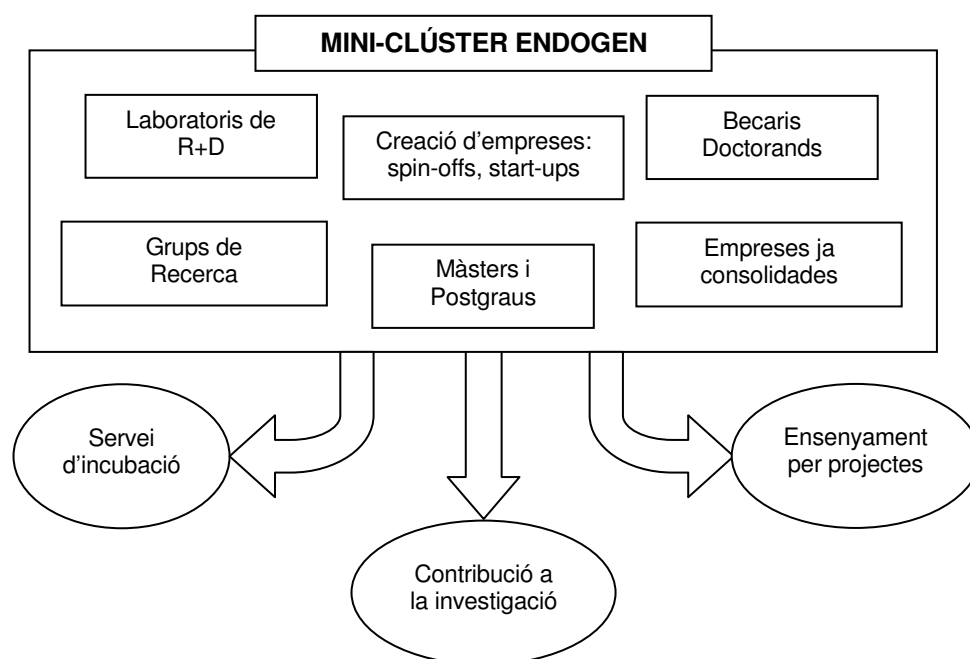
MINI-CLÚSTER ENDOGEN

Laboratoris de R+D

Creació d’empreses: spin-offs, start-ups

Becaris Doctorands

Grups de Recerca

Màsters i Postgraus

Empreses ja consolidades

Servei d’incubació

Contribució a la investigació

Ensenyament per projectes